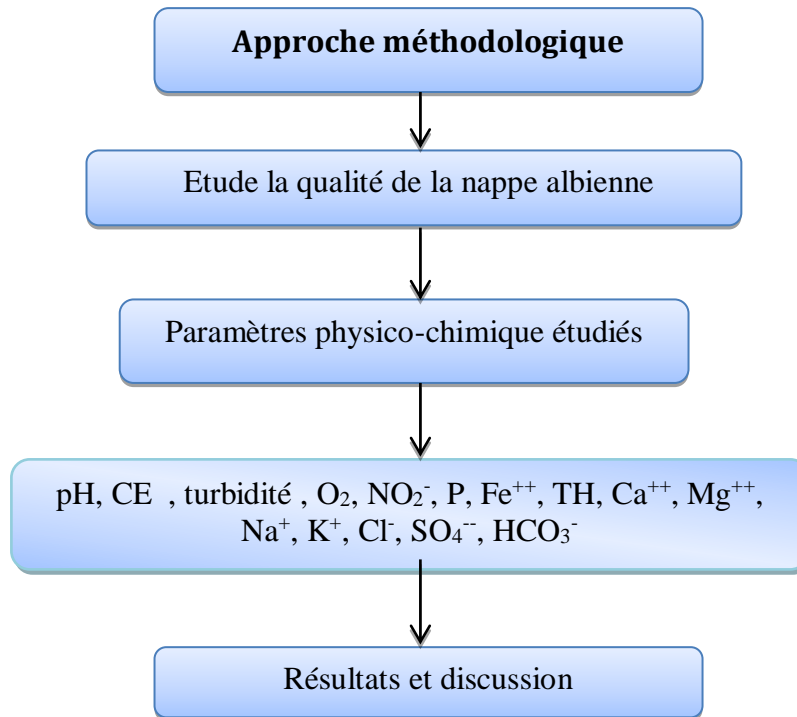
Approche méthodologique

Etude la qualité de la nappe albienne

Paramètres physico-chimique étudiés

pH, CE , turbidité , $O_2$, $NO_2^-$, P, $Fe^{++}$, TH, $Ca^{++}$, $Mg^{++}$, $Na^+$, $K^+$, $Cl^-$, $SO_4^{--}$, $HCO_3^-$

Résultats et discussion